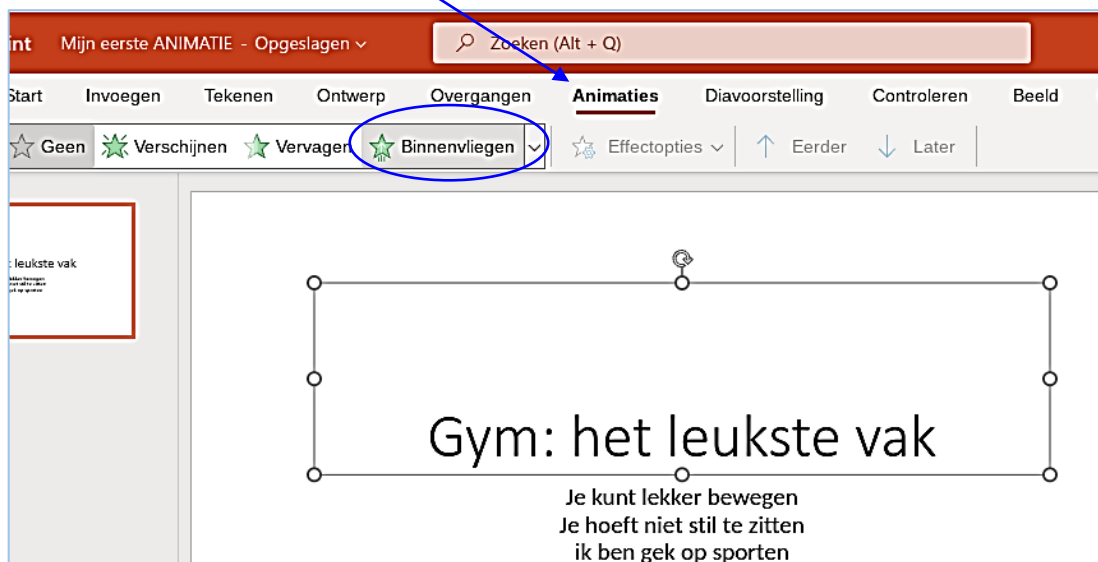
int Mijn eerste ANIMATIE - Opgeslagen

Zoeken (Alt + Q)

Start Invoegen Tekenen Ontwerp Overgangen Animaties Diavoorstelling Controleren Beeld

Geen Verschijnen Vervagen Binnenvliegen

Effectopties Eerder Later

t leukste vak

Gym: het leukste vak

Je kunt lekker bewegen
Je hoeft niet stil te zitten
ik ben gek op sporten